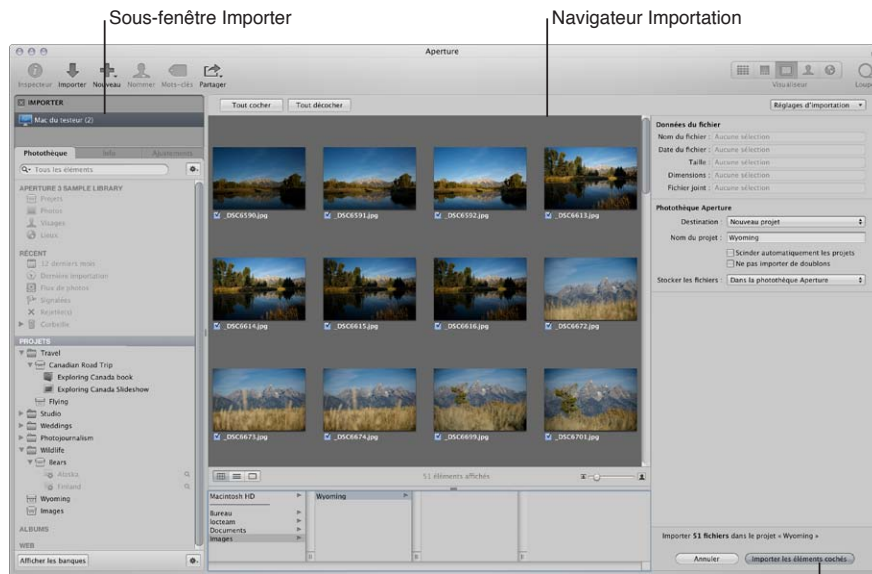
Sous-fenêtre Importer

Navigateur Importation

Aperture

Inspecteur Importer Nouveau Nommer Mots-clés Partager

Visualiseur Loupe

IMPORTER

Mac du testeur (2)

Photothèque Info Ajustements

Tous les éléments

APERTURE 3 SAMPLE LIBRARY

Projets

Photos

Visages

Lieux

RÉCENT

12 derniers mois

Dernière importation

Flux de photos

Signalées

Rejetée(s)

Corbeille

PROJETS

Travel

Canadian Road Trip

Exploring Canada book

Exploring Canada Slideshow

Flying

Studio

Weddings

Photojournalism

Wildlife

Bears

Alaska

Finland

Wyoming

Images

ALBUMS

WEB

Afficher les banques

Tout cocher

Tout décocher

_DSC6590.jpg

_DSC6591.jpg

_DSC6592.jpg

_DSC6613.jpg

_DSC6614.jpg

_DSC6615.jpg

_DSC6616.jpg

_DSC6672.jpg

_DSC6673.jpg

_DSC6674.jpg

_DSC6699.jpg

_DSC6701.jpg

51 éléments affichés

Macintosh HD

Bureau

Iocteam

Documents

Images

Wyoming

Réglages d'importation

Données du fichier

Nom du fichier : Aucune sélection

Date du fichier : Aucune sélection

Taille : Aucune sélection

Dimensions : Aucune sélection

Fichier joint : Aucune sélection

Photothèque Aperture

Destination : Nouveau projet

Nom du projet : Wyoming

Scinder automatiquement les projets

Ne pas importer de doublons

Stocker les fichiers : Dans la photothèque Aperture

Importer 51 fichiers dans le projet « Wyoming »

Annuler

Importer les éléments cochés